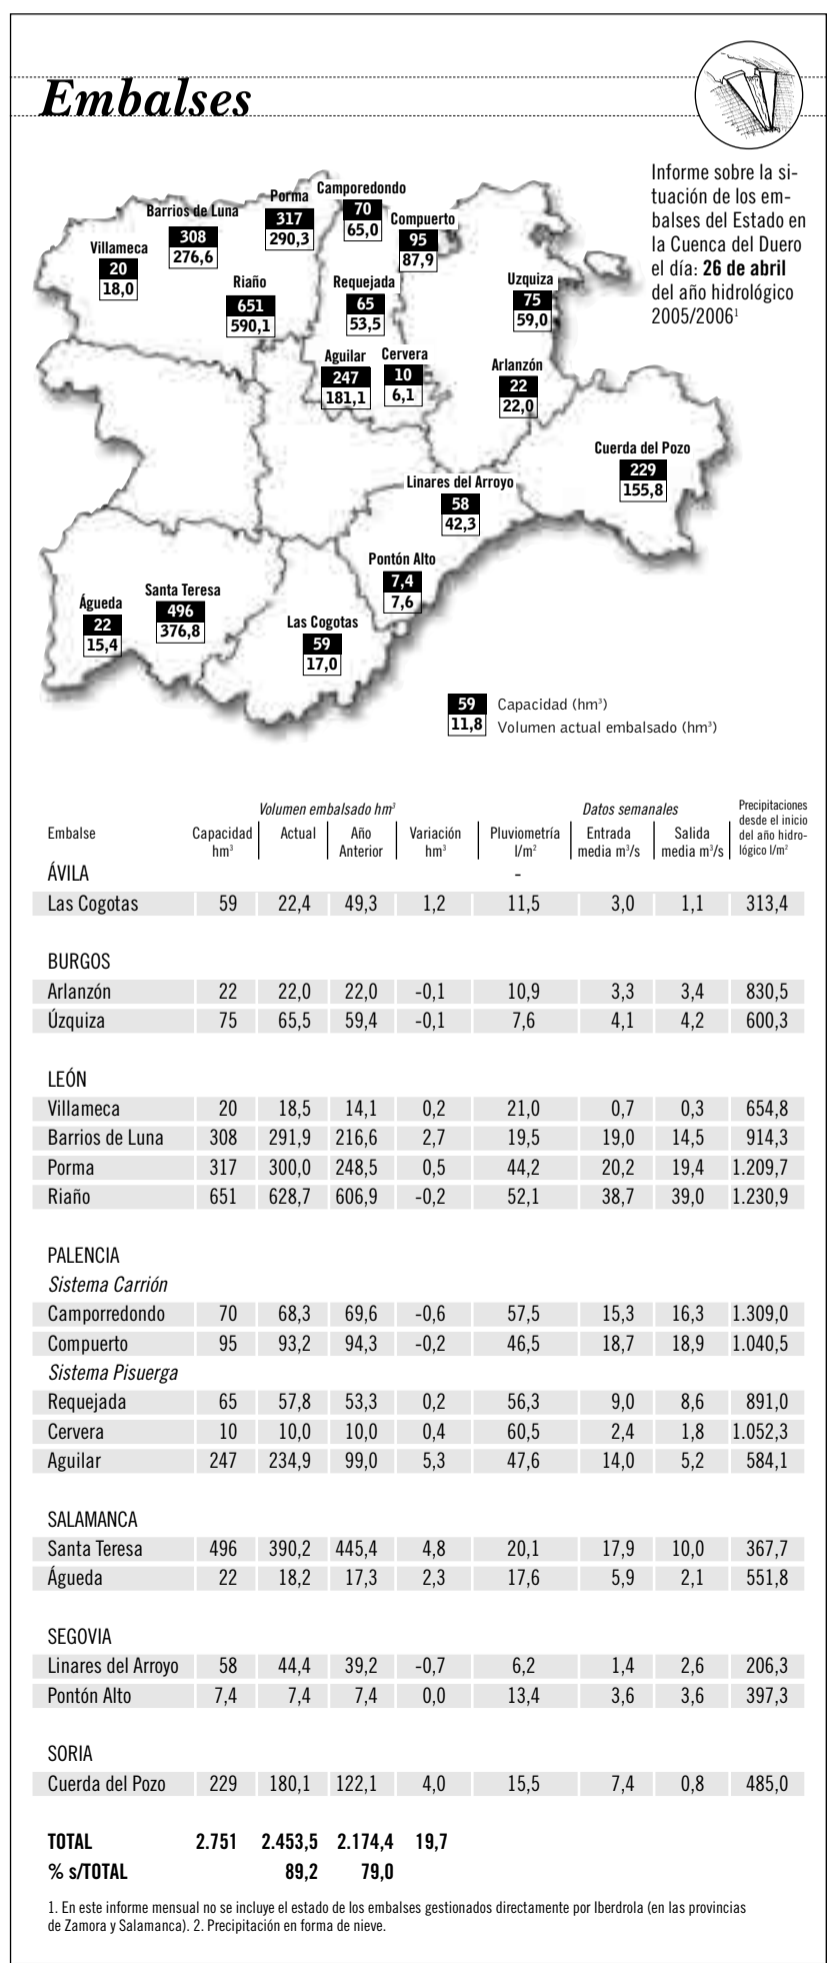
Embalses

Informe sobre la situación de los embalses del Estado en la Cuenca del Duero el día: 26 de abril del año hidrológico 2005/2006$^1$

Porma 317 290,3
Camporedondo 70 65,0
Barrios de Luna 308 276,6
Compuerto 95 87,9
Villameca 20 18,0
Riaño 651 590,1
Requejada 65 53,5
Uzquiza 75 59,0
Aguilar 247 181,1
Cervera 10 6,1
Arlanzón 22 22,0
Cuerda del Pozo 229 155,8
Linares del Arroyo 58 42,3
Pontón Alto 7,4 7,6
Águeda 22 15,4
Santa Teresa 496 376,8
Las Cogotas 59 17,0

59 Capacidad (hm³)
11,8 Volumen actual embalsado (hm³)

| Embalse | Capacidad hm³ | Actual | Año Anterior | Variación hm³ | Pluviometría l/m² | Entrada media m³/s | Salida media m³/s | Precipitaciones desde el inicio del año hidrológico l/m² |
|---|---|---|---|---|---|---|---|---|
| ÁVILA | | | | | - | | | |
| Las Cogotas | 59 | 22,4 | 49,3 | 1,2 | 11,5 | 3,0 | 1,1 | 313,4 |
| BURGOS | | | | | | | | |
| Arlanzón | 22 | 22,0 | 22,0 | -0,1 | 10,9 | 3,3 | 3,4 | 830,5 |
| Úzquiza | 75 | 65,5 | 59,4 | -0,1 | 7,6 | 4,1 | 4,2 | 600,3 |
| LEÓN | | | | | | | | |
| Villameca | 20 | 18,5 | 14,1 | 0,2 | 21,0 | 0,7 | 0,3 | 654,8 |
| Barrios de Luna | 308 | 291,9 | 216,6 | 2,7 | 19,5 | 19,0 | 14,5 | 914,3 |
| Porma | 317 | 300,0 | 248,5 | 0,5 | 44,2 | 20,2 | 19,4 | 1.209,7 |
| Riaño | 651 | 628,7 | 606,9 | -0,2 | 52,1 | 38,7 | 39,0 | 1.230,9 |
| PALENCIA | | | | | | | | |
| Sistema Carrión | | | | | | | | |
| Camporredondo | 70 | 68,3 | 69,6 | -0,6 | 57,5 | 15,3 | 16,3 | 1.309,0 |
| Compuerto | 95 | 93,2 | 94,3 | -0,2 | 46,5 | 18,7 | 18,9 | 1.040,5 |
| Sistema Pisuerga | | | | | | | | |
| Requejada | 65 | 57,8 | 53,3 | 0,2 | 56,3 | 9,0 | 8,6 | 891,0 |
| Cervera | 10 | 10,0 | 10,0 | 0,4 | 60,5 | 2,4 | 1,8 | 1.052,3 |
| Aguilar | 247 | 234,9 | 99,0 | 5,3 | 47,6 | 14,0 | 5,2 | 584,1 |
| SALAMANCA | | | | | | | | |
| Santa Teresa | 496 | 390,2 | 445,4 | 4,8 | 20,1 | 17,9 | 10,0 | 367,7 |
| Águeda | 22 | 18,2 | 17,3 | 2,3 | 17,6 | 5,9 | 2,1 | 551,8 |
| SEGOVIA | | | | | | | | |
| Linares del Arroyo | 58 | 44,4 | 39,2 | -0,7 | 6,2 | 1,4 | 2,6 | 206,3 |
| Pontón Alto | 7,4 | 7,4 | 7,4 | 0,0 | 13,4 | 3,6 | 3,6 | 397,3 |
| SORIA | | | | | | | | |
| Cuerda del Pozo | 229 | 180,1 | 122,1 | 4,0 | 15,5 | 7,4 | 0,8 | 485,0 |
| TOTAL | 2.751 | 2.453,5 | 2.174,4 | 19,7 | | | | |
| % s/TOTAL | | 89,2 | 79,0 | | | | | |

(Volumen embalsado hm³; Datos semanales)

1. En este informe mensual no se incluye el estado de los embalses gestionados directamente por Iberdrola (en las provincias de Zamora y Salamanca). 2. Precipitación en forma de nieve.